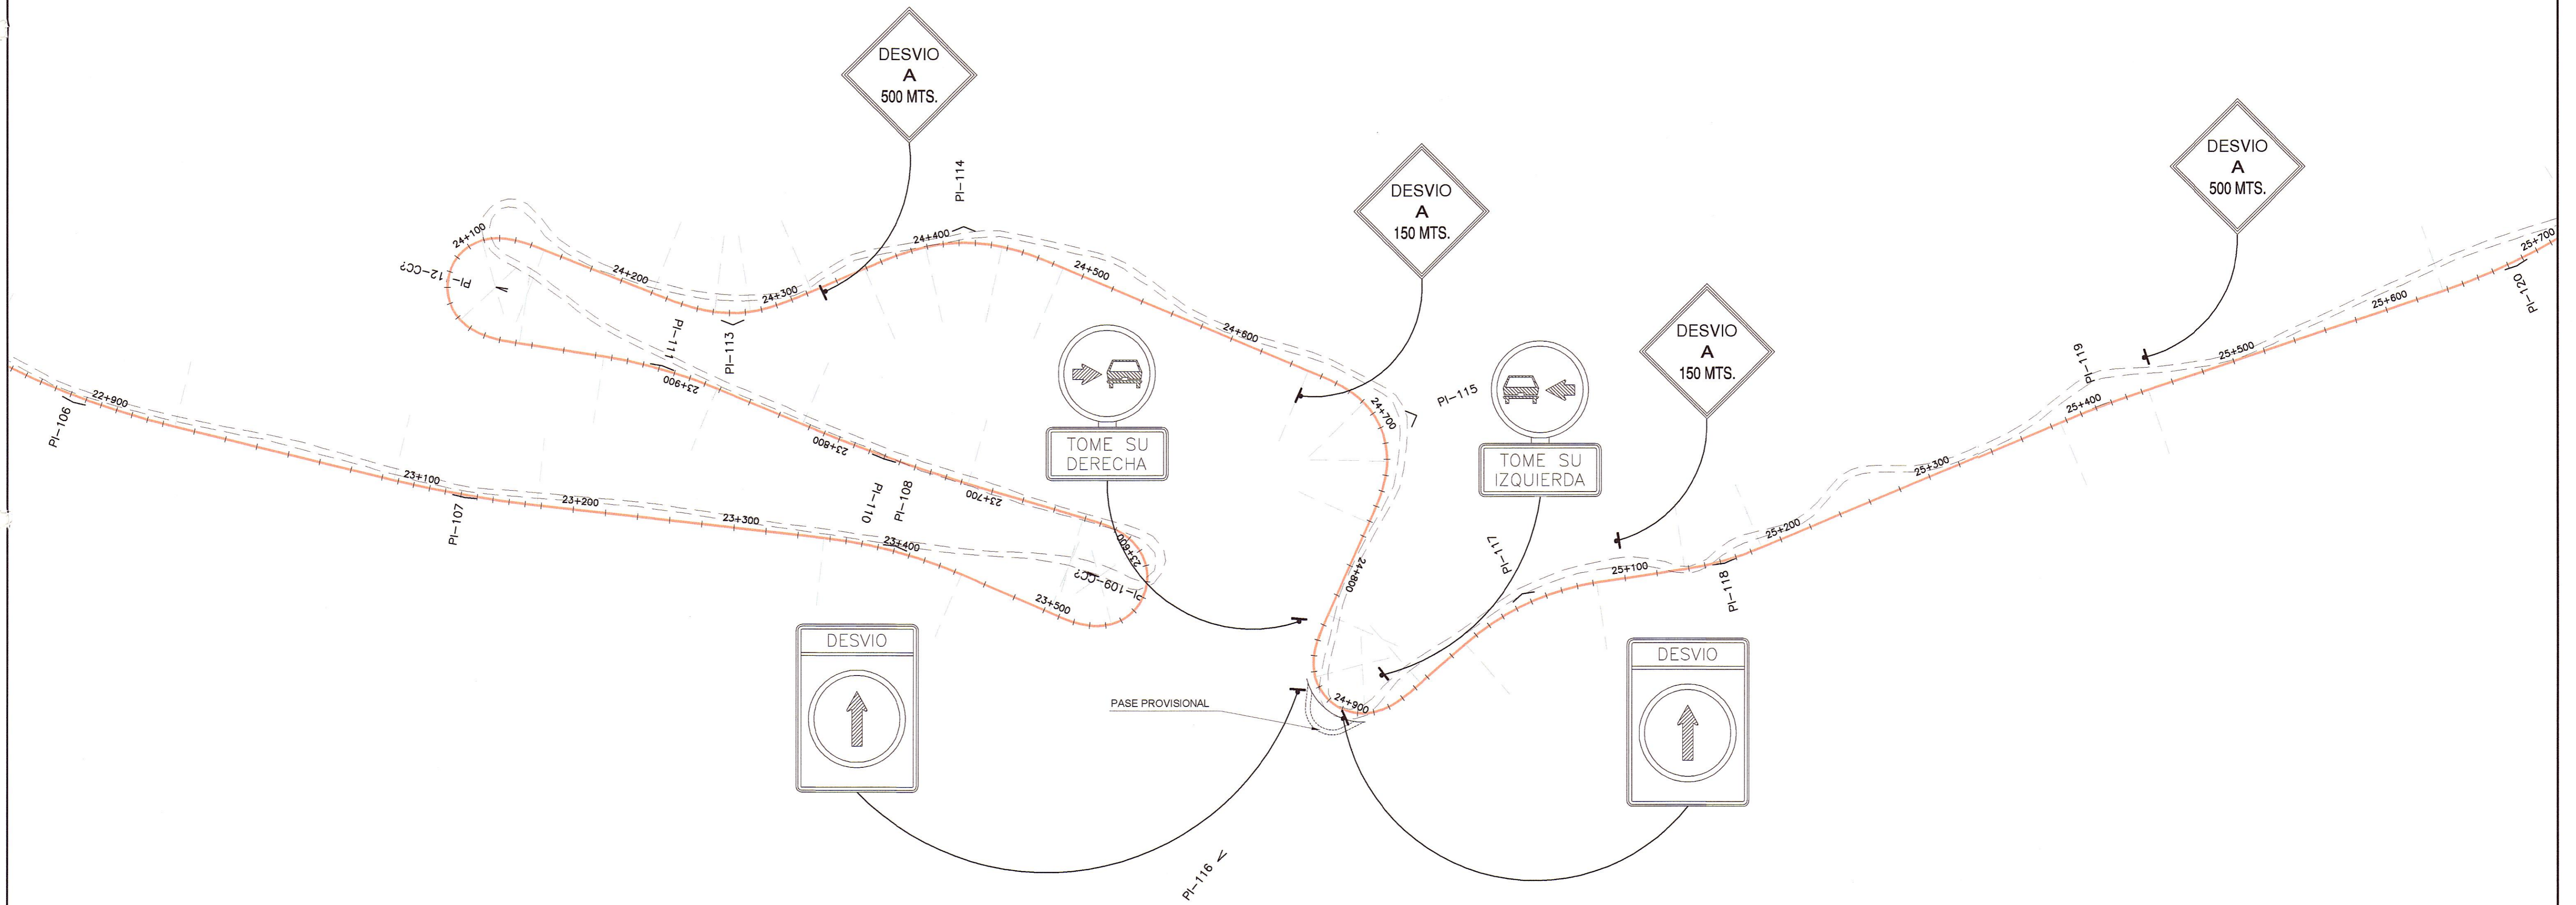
DESVIO
A
500 MTS.

PI-114

DESVIO
A
150 MTS.

DESVIO
A
500 MTS.

24+100
PI-12-CC?
24+200
24+300
24+400
24+500
24+600
PI-113
PI-111
23+900
PI-106
22+900
23+800
TOME SU
DERECHA
PI-115
24+700
TOME SU
IZQUIERDA
DESVIO
A
150 MTS.
PI-119
25+700
PI-120
25+600
25+500
25+400
25+300
23+100
PI-107
23+200
23+300
PI-110
PI-108
23+700
23+400
23+600
PI-109-CC?
23+500
24+800
PI-117
25+100
25+200
PI-118
DESVIO
DESVIO
PASE PROVISIONAL
24+900
PI-116